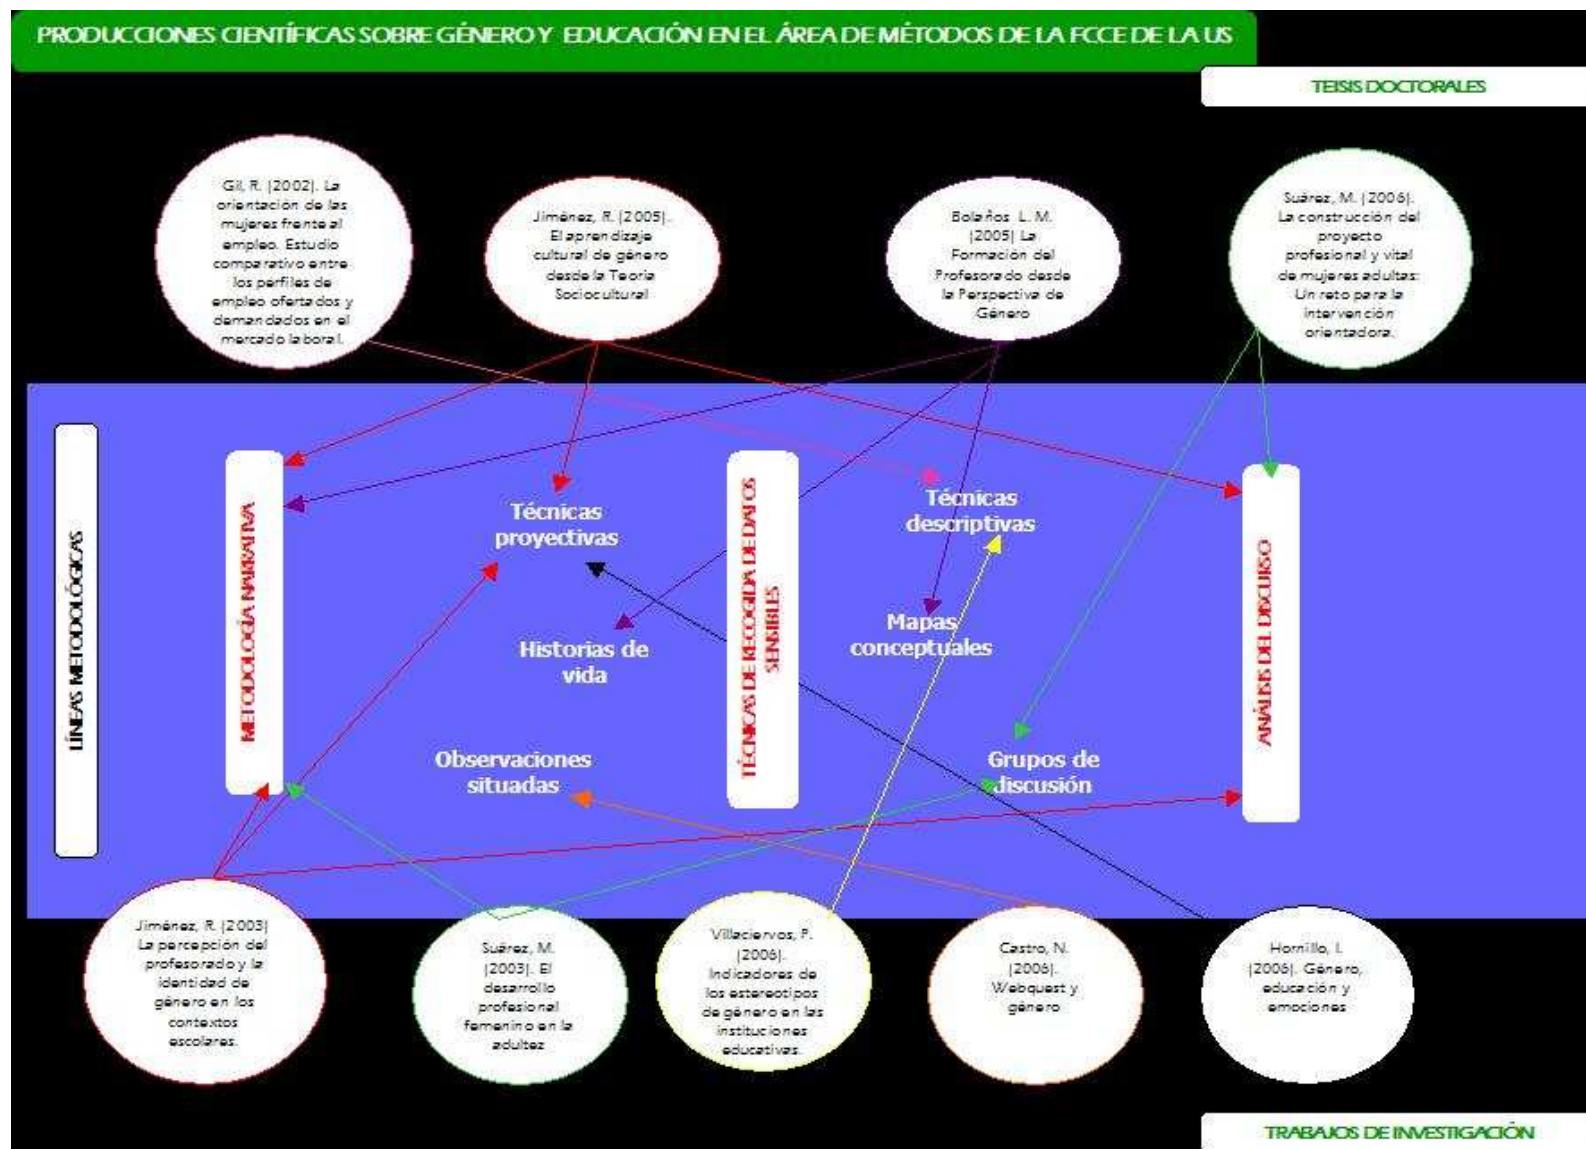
PRODUCCIONES CIENTÍFICAS SOBRE GÉNERO Y EDUCACIÓN EN EL ÁREA DE MÉTODOS DE LA FCCE DE LA US

TEISIS DOCTORALES

Gil, R. (2002). La orientación de las mujeres frente al empleo. Estudio comparativo entre los perfiles de empleo ofertados y demandados en el mercado laboral.

Jiménez, R. (2005). El aprendizaje cultural de género desde la Teoría Sociocultural

Bolaños L. M. (2005) La Formación del Profesorado desde la Perspectiva de Género

Suárez, M. (2006). La construcción del proyecto profesional y vital de mujeres adultas: Un reto para la intervención orientadora.

LÍNEAS METODOLÓGICAS

METODOLOGÍA NARRATIVA

Técnicas proyectivas

Historias de vida

Observaciones situadas

TÉCNICAS DE RECOGIDA DE DATOS SENSIBLES

Técnicas descriptivas

Mapas conceptuales

Grupos de discusión

ANÁLISIS DEL DISCURSO

Jiménez, R. (2003) La percepción del profesorado y la identidad de género en los contextos escolares.

Suárez, M. (2003). El desarrollo profesional femenino en la adultez

Villaciervos, P. (2006). Indicadores de los estereotipos de género en las instituciones educativas.

Castro, N. (2006). Webquest y género

Hornillo, I. (2006). Género, educación y emociones

TRABAJOS DE INVESTIGACIÓN